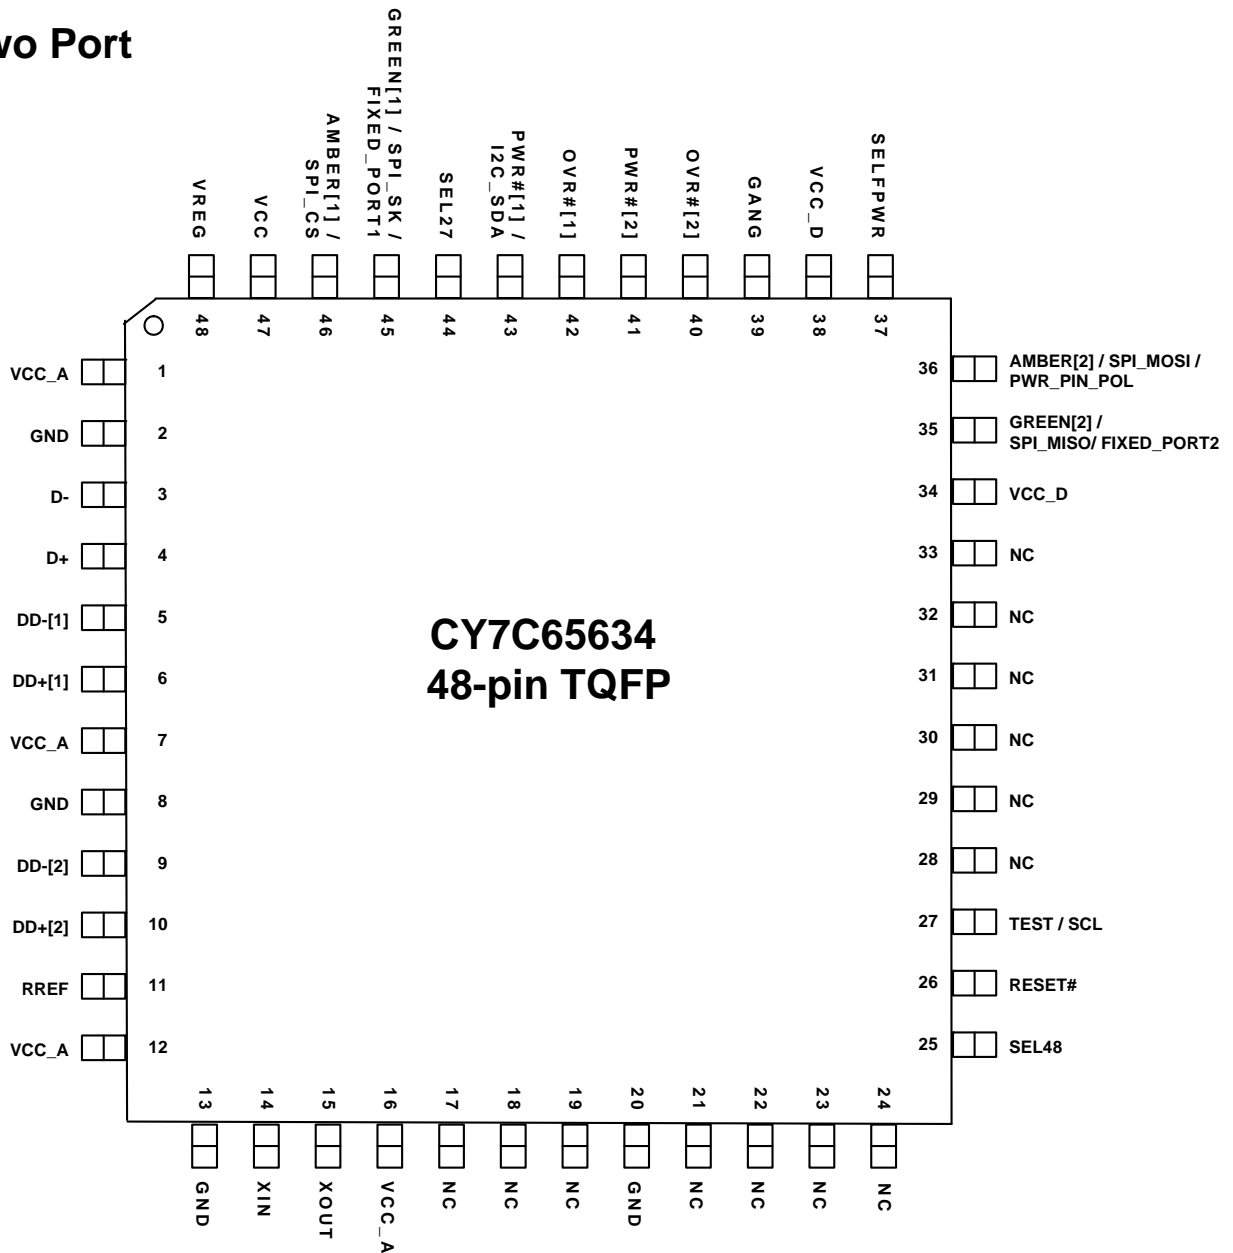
wo Port

VREG
VCC
AMBER[1] / SPI_CS
GREEN[1] / SPI_SK / FIXED_PORT1
SEL27
PWR#[1] / I2C_SDA
OVR#[1]
PWR#[2]
OVR#[2]
GANG
VCC_D
SELFPWR

48 47 46 45 44 43 42 41 40 39 38 37

VCC_A 1
GND 2
D- 3
D+ 4
DD-[1] 5
DD+[1] 6
VCC_A 7
GND 8
DD-[2] 9
DD+[2] 10
RREF 11
VCC_A 12

36 AMBER[2] / SPI_MOSI / PWR_PIN_POL
35 GREEN[2] / SPI_MISO/ FIXED_PORT2
34 VCC_D
33 NC
32 NC
31 NC
30 NC
29 NC
28 NC
27 TEST / SCL
26 RESET#
25 SEL48

CY7C65634
48-pin TQFP

13 14 15 16 17 18 19 20 21 22 23 24

GND
XIN
XOUT
VCC_A
NC
NC
NC
GND
NC
NC
NC
NC